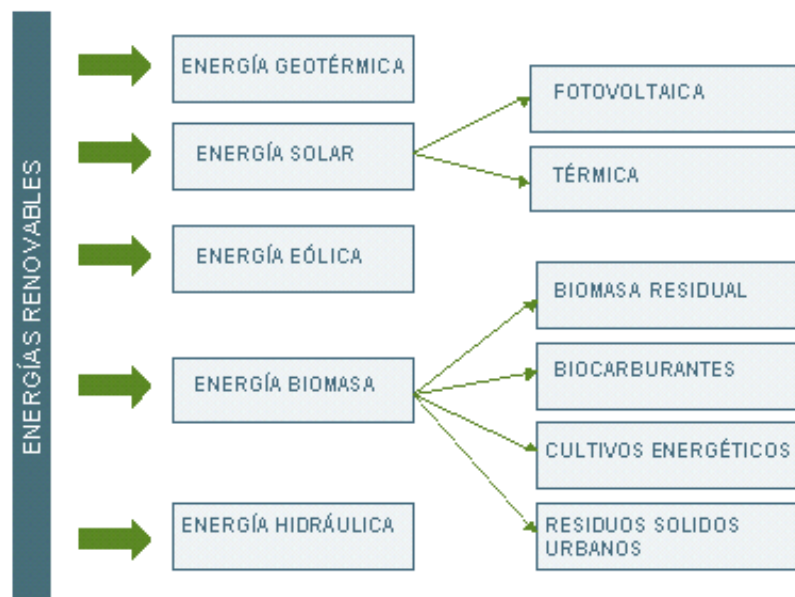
ENERGÍAS RENOVABLES

ENERGÍA GEOTÉRMICA

ENERGÍA SOLAR

FOTOVOLTAICA

TÉRMICA

ENERGÍA EÓLICA

ENERGÍA BIOMASA

BIOMASA RESIDUAL

BIOCARBURANTES

CULTIVOS ENERGÉTICOS

RESIDUOS SOLIDOS URBANOS

ENERGÍA HIDRÁULICA